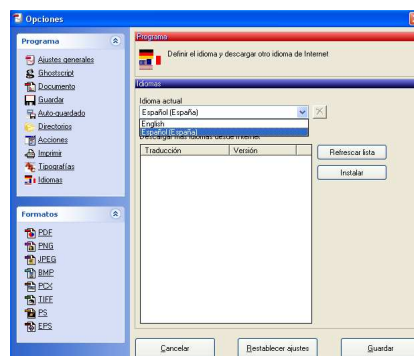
Opciones

Programa
Ajustes generales
Ghostscript
Documento
Guardar
Auto-guardado
Directorios
Acciones
Imprimir
Tipografías
Idiomas

Formatos
PDF
PNG
JPEG
BMP
PCX
TIFF
PS
EPS

Programa
Definir el idioma y descargar otro idioma de Internet

Idiomas
Idioma actual
Español (España)
English
Español (España)
Descargar más idiomas desde Internet

| Traducción | Versión |
|---|---|

Refrescar lista
Instalar

Cancelar
Restablecer ajustes
Guardar